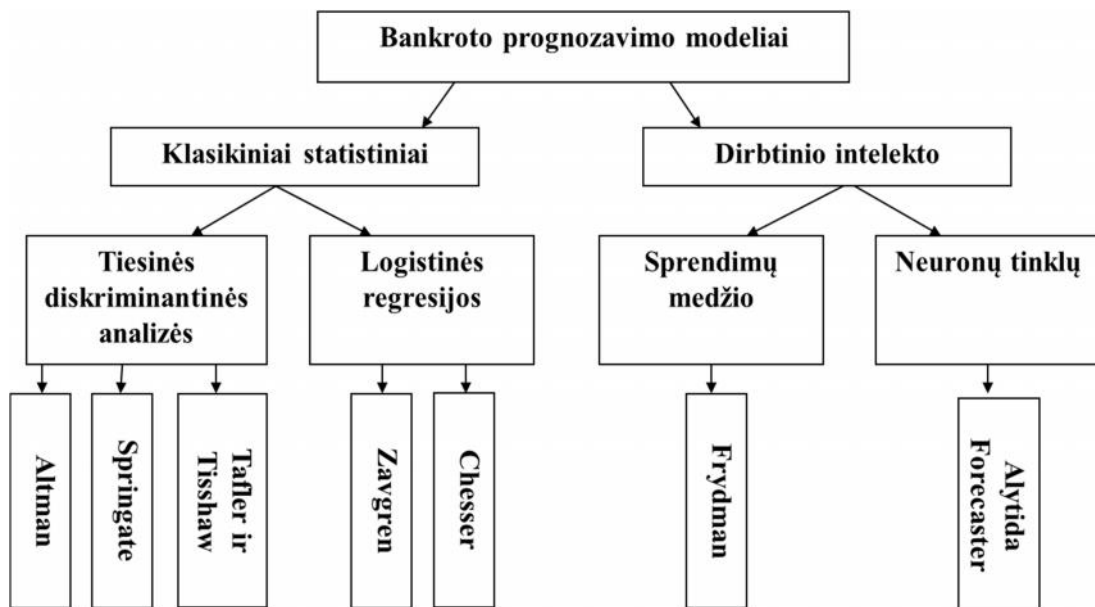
Bankroto prognozavimo modeliai

Klasikiniai statistiniai

Dirbtinio intelekto

Tiesinės diskriminantinės analizės

Logistinės regresijos

Sprendimų medžio

Neuronų tinklų

Altman

Springate

Tafler ir Tisshaw

Zavgren

Chesser

Frydman

Alytida Forecaster